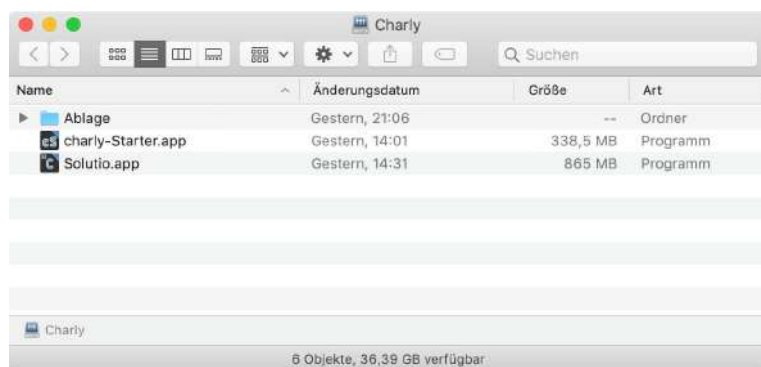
Charly

Suchen

| Name | Änderungsdatum | Größe | Art |
|---|---|---|---|
| Ablage | Gestern, 21:06 | -- | Ordner |
| charly-Starter.app | Gestern, 14:01 | 338,5 MB | Programm |
| Solutio.app | Gestern, 14:31 | 865 MB | Programm |

Charly

6 Objekte, 36,39 GB verfügbar